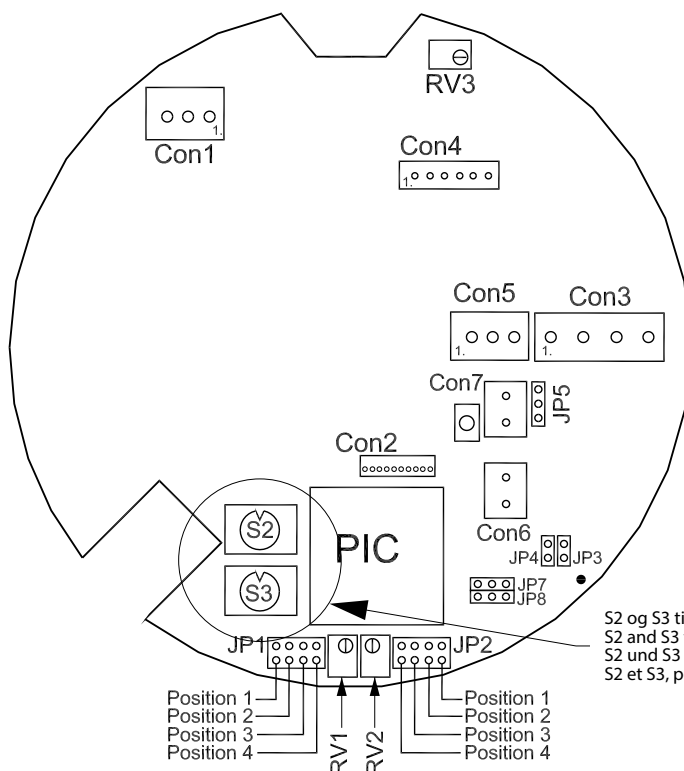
RV3

Con1

1.

Con4

1.

Con5

1.

Con3

1.

Con7

JP5

Con2

Con6

PIC

S2

S3

JP4

JP3

JP7

JP8

S2 og S3 ti
S2 and S3
S2 und S3
S2 et S3, p

JP1

JP2

Position 1
Position 2
Position 3
Position 4

RV1

RV2

Position 1
Position 2
Position 3
Position 4